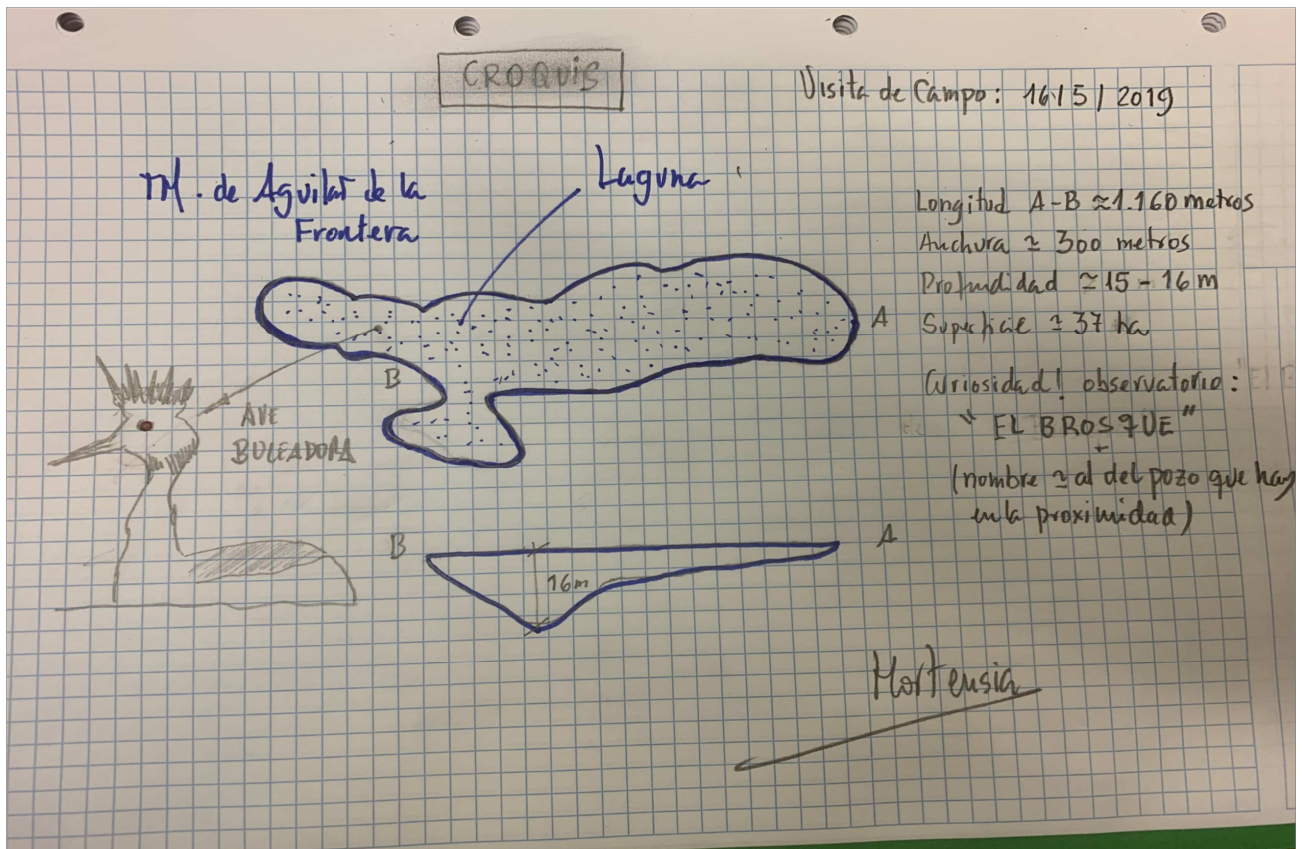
CROQUIS

Visita de Campo: 16/5/2019

TM. de Aguilar de la Frontera

Laguna

Longitud A-B ≃1.160 metros
Anchura ≃ 300 metros
Profundidad ≃15 - 16 m
Superficie ≃ 37 ha

Curiosidad! observatorio:
"EL BROSQUE"
(nombre ≃ al del pozo que hay en la proximidad)

A
B

AVE BULEADORA

B
A
16m

Hortensia